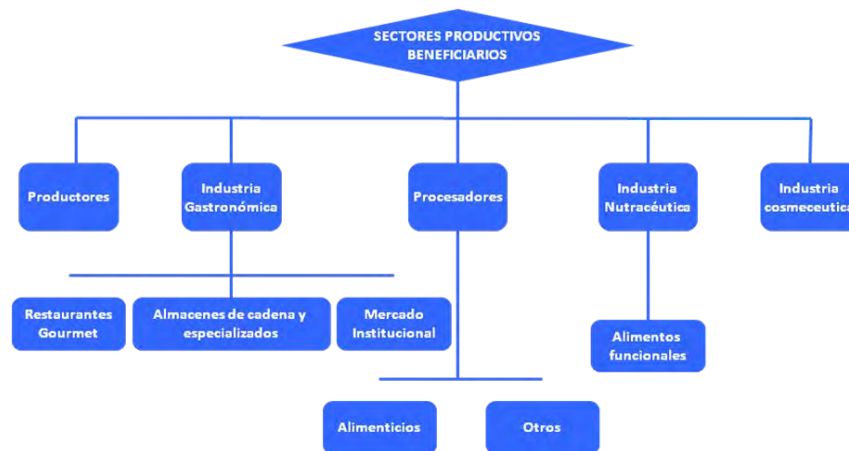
SECTORES PRODUCTIVOS BENEFICIARIOS

Productores

Industria Gastronómica

Procesadores

Industria Nutracéutica

Industria cosmeceutica

Restaurantes Gourmet

Almacenes de cadena y especializados

Mercado Institucional

Alimentos funcionales

Alimenticios

Otros